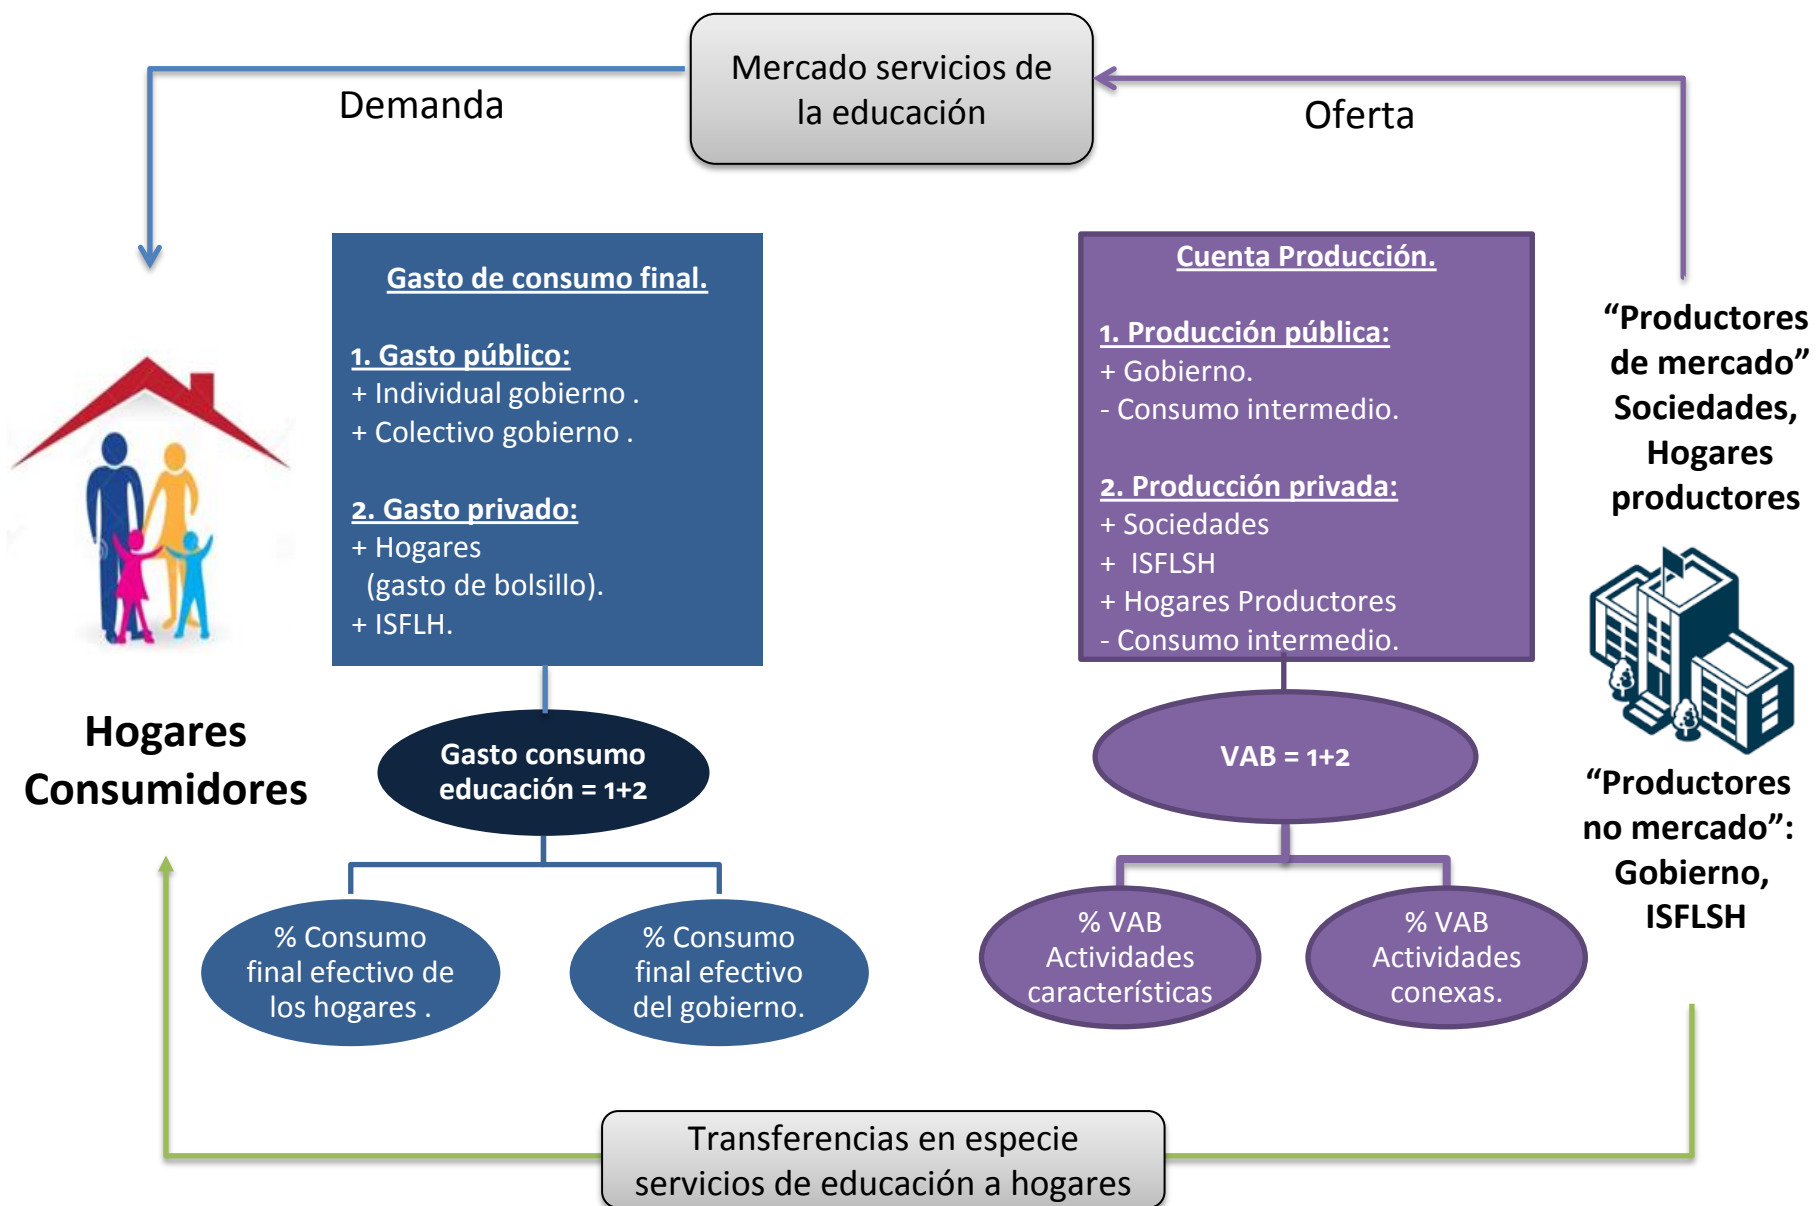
Mercado servicios de la educación

Demanda

Oferta

Gasto de consumo final.

1. Gasto público:
+ Individual gobierno .
+ Colectivo gobierno .

2. Gasto privado:
+ Hogares (gasto de bolsillo).
+ ISFLH.

Cuenta Producción.

1. Producción pública:
+ Gobierno.
- Consumo intermedio.

2. Producción privada:
+ Sociedades
+ ISFLSH
+ Hogares Productores
- Consumo intermedio.

“Productores de mercado” Sociedades, Hogares productores

Hogares Consumidores

Gasto consumo educación = 1+2

VAB = 1+2

% Consumo final efectivo de los hogares .

% Consumo final efectivo del gobierno.

% VAB Actividades características

% VAB Actividades conexas.

“Productores no mercado”: Gobierno, ISFLSH

Transferencias en especie servicios de educación a hogares